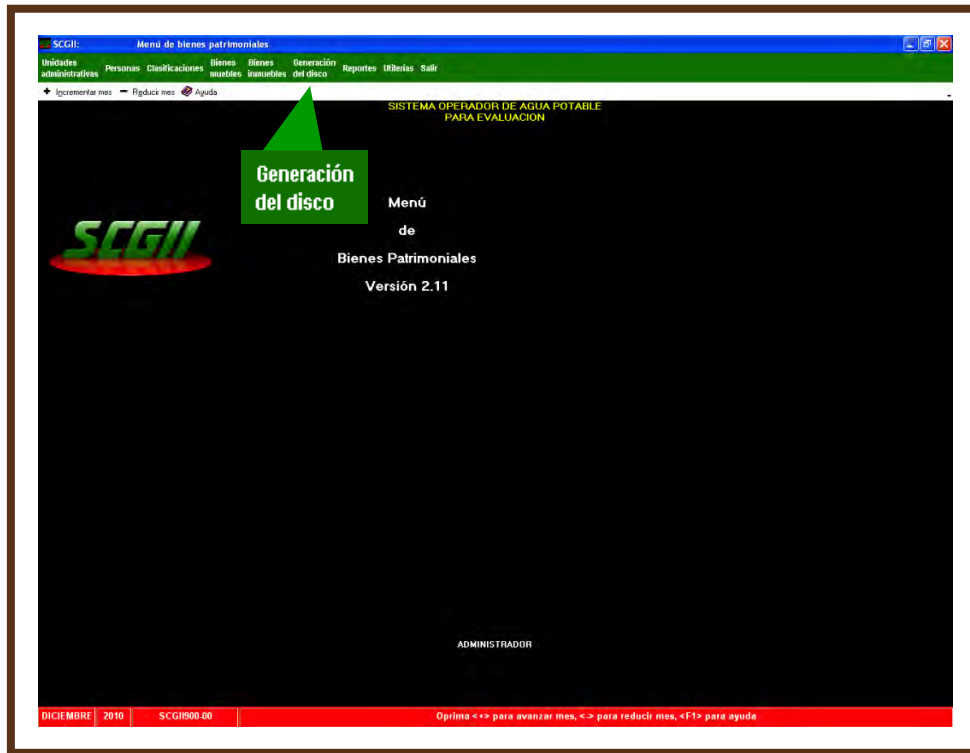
SCGII: Menú de bienes patrimoniales

Unidades administrativas Personas Clasificaciones Bienes muebles Bienes inmuebles Generación del disco Reportes Utilerías Salir

+ Incrementar mes − Reducir mes Ayuda

SISTEMA OPERADOR DE AGUA POTABLE
PARA EVALUACION

Generación del disco

SCGII

Menú
de
Bienes Patrimoniales
Versión 2.11

ADMINISTRADOR

DICIEMBRE 2010 SCGII900-00 Oprima <+> para avanzar mes, <-> para reducir mes, <F1> para ayuda